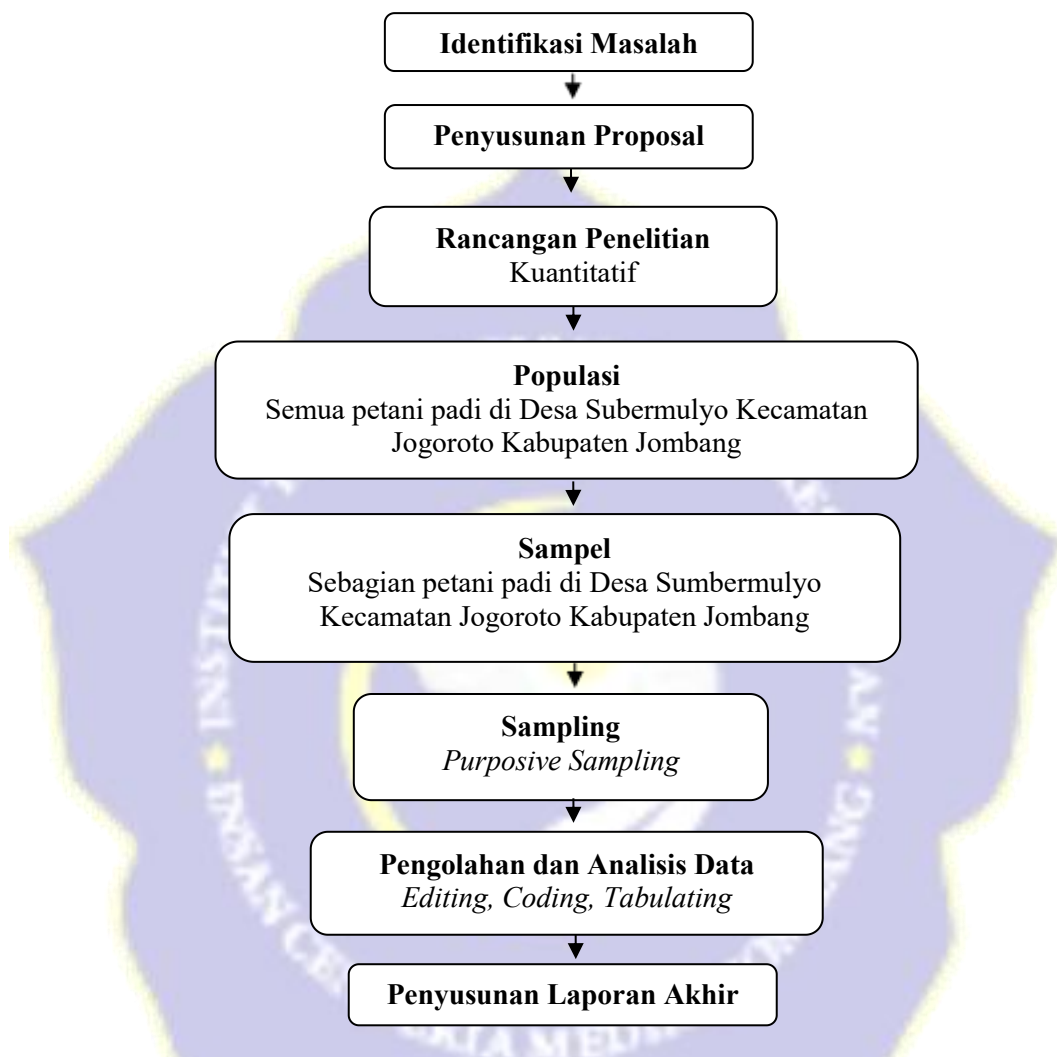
Identifikasi Masalah

Penyusunan Proposal

Rancangan Penelitian
Kuantitatif

Populasi
Semua petani padi di Desa Subermulyo Kecamatan Jogoroto Kabupaten Jombang

Sampel
Sebagian petani padi di Desa Sumbermulyo Kecamatan Jogoroto Kabupaten Jombang

Sampling
*Purposive Sampling*

Pengolahan dan Analisis Data
*Editing, Coding, Tabulating*

Penyusunan Laporan Akhir